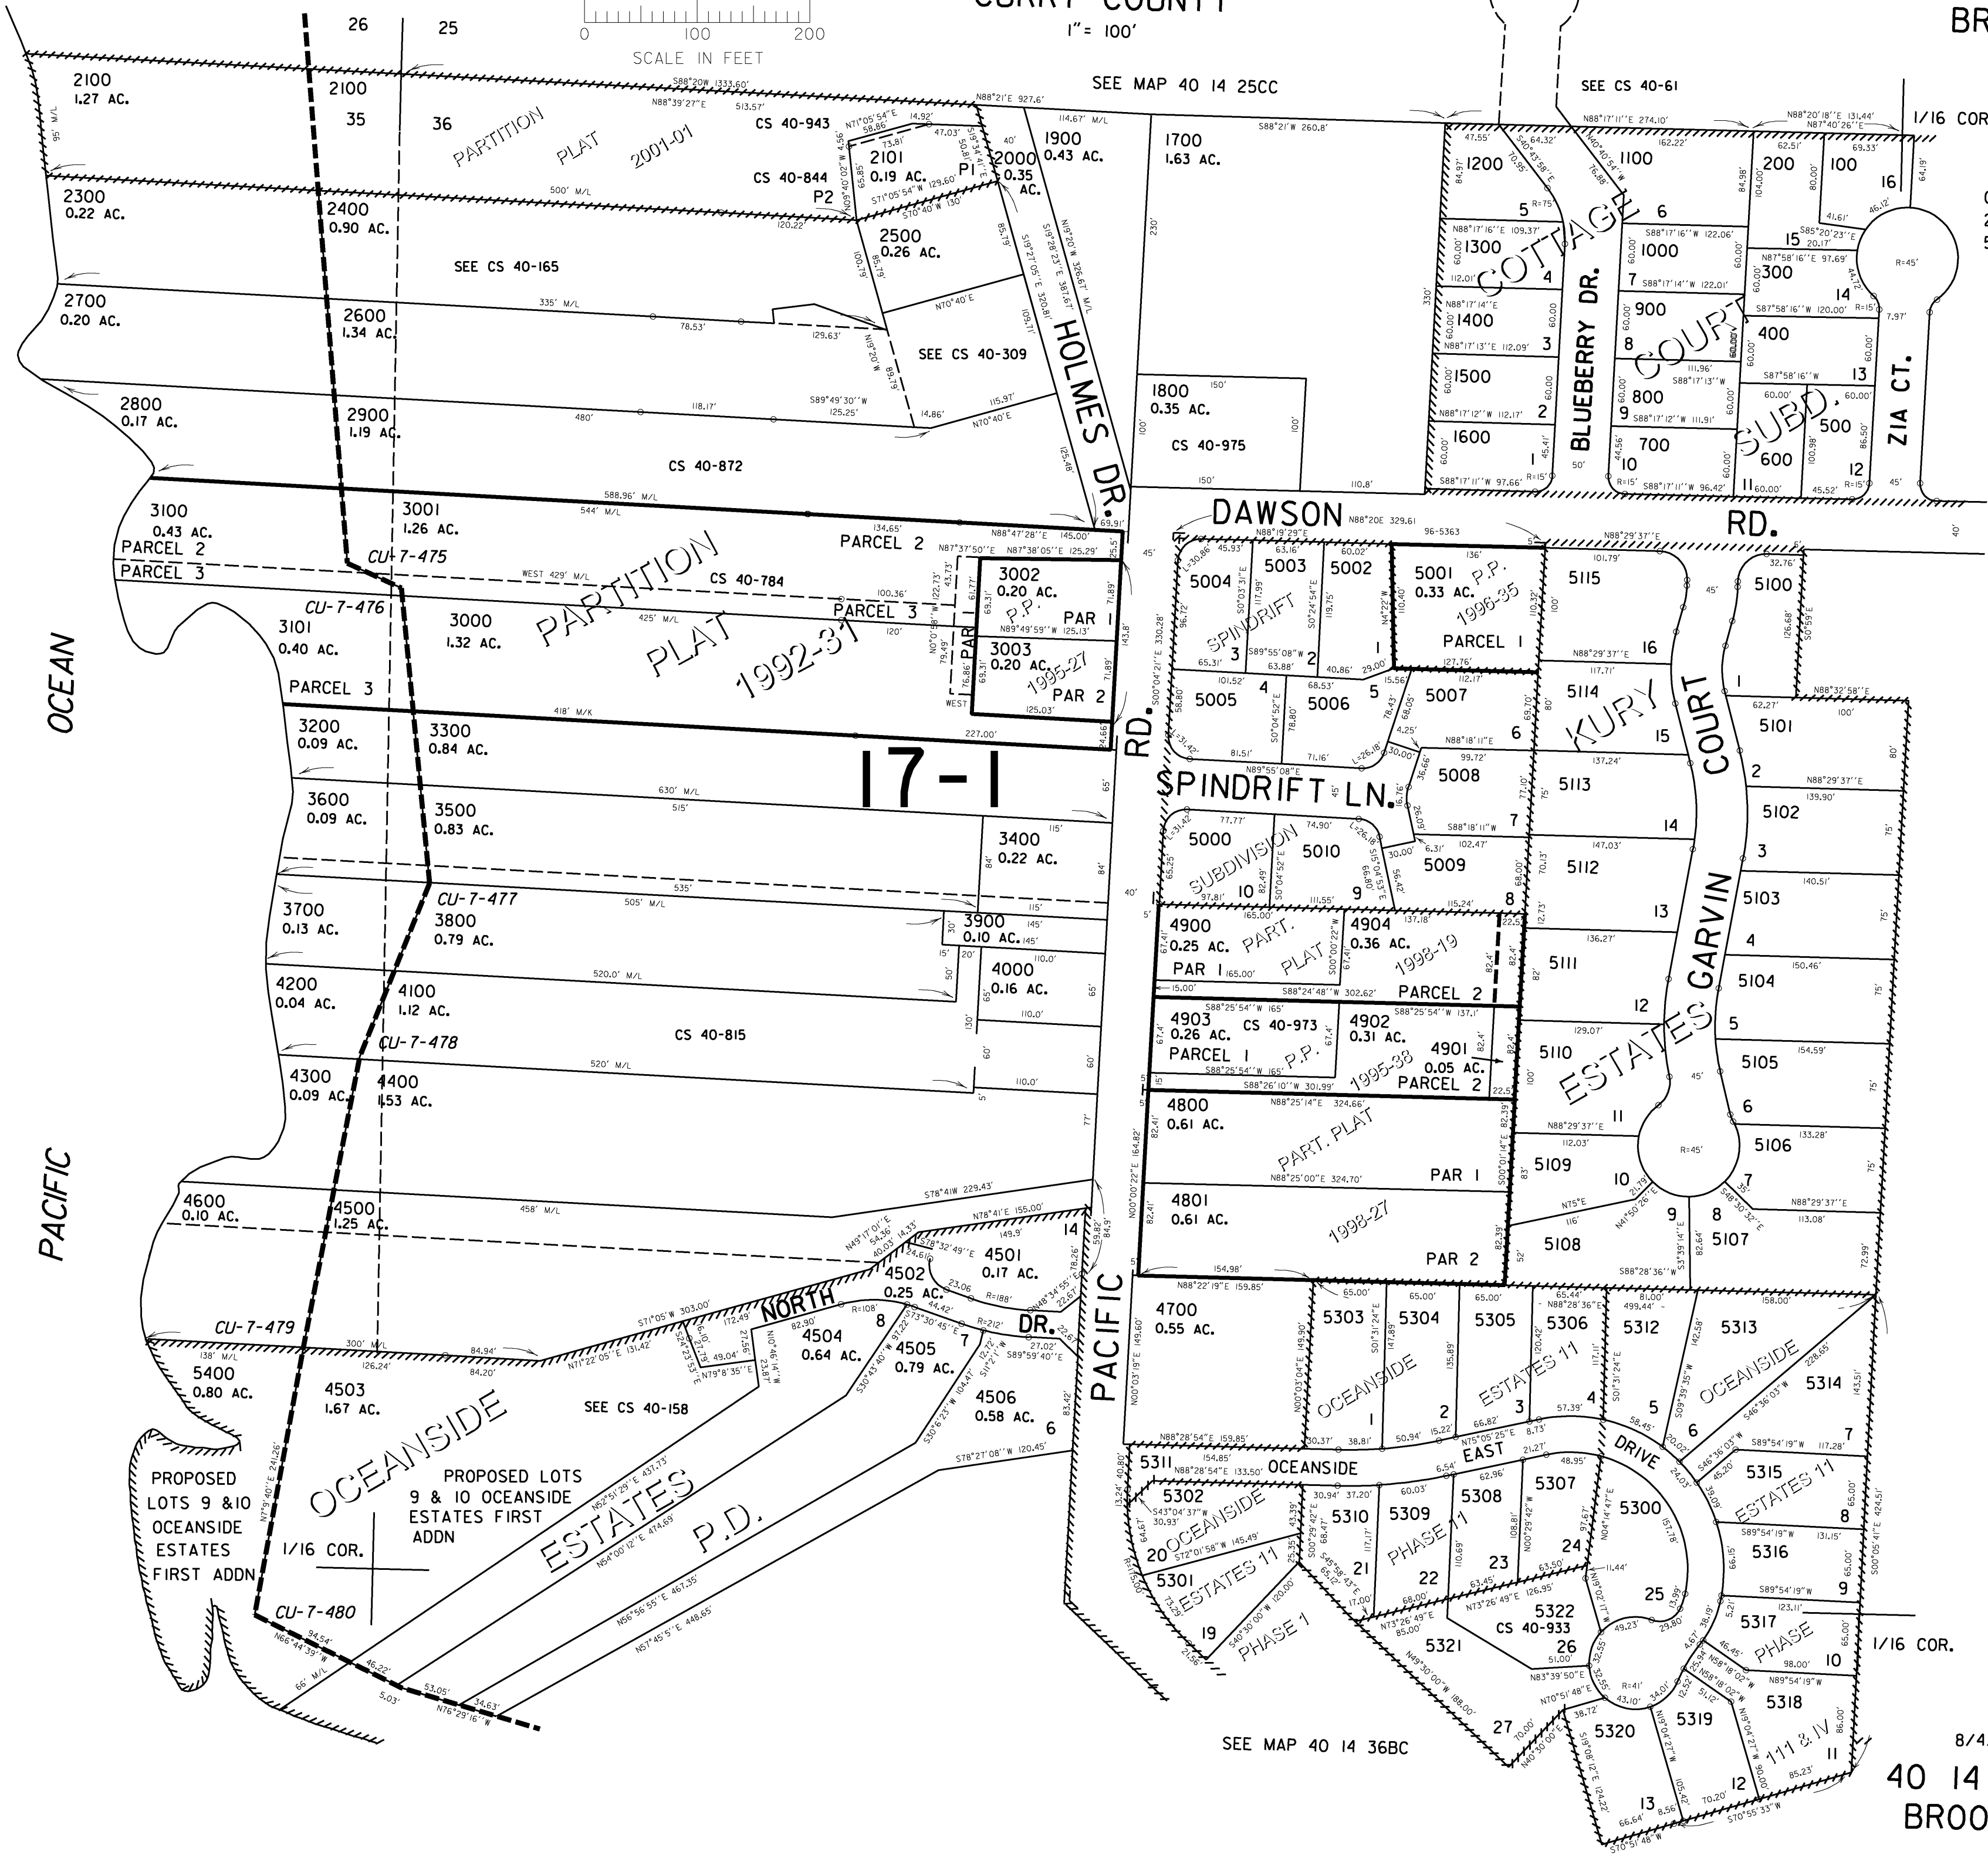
CURRY COUNTY
1" = 100'
0 100 200
SCALE IN FEET
26 25
BR

SEE MAP 40 14 25CC
SEE CS 40-61
1/16 COR

2100
1.27 AC.
2100
35
36
PARTITION PLAT 2001-01
CS 40-943
2101
0.19 AC.
P1
2000
0.35 AC.
1900
0.43 AC.
1700
1.63 AC.
1200
1100
200
100
16
CS 40-844
P2
2300
0.22 AC.
2400
0.90 AC.
2500
0.26 AC.
5
6
15
1300
1000
300
SEE CS 40-165
4
7
14
COTTAGE
2700
0.20 AC.
2600
1.34 AC.
SEE CS 40-309
1400
BLUEBERRY DR.
900
400
3
8
COURT
ZIA CT.
HOLMES DR.
1500
800
13
2
9
SUBD.
500
2800
0.17 AC.
2900
1.19 AC.
1800
0.35 AC.
CS 40-975
1600
700
1
10
600
12
11
CS 40-872
3100
0.43 AC.
PARCEL 2
PARCEL 3
3001
1.26 AC.
PARTITION PLAT 1992-31
PARCEL 2
CU-7-475
CS 40-784
DAWSON RD.
5004
5003
5002
5001
0.33 AC.
P.P. 1996-35
PARCEL 1
5115
5100
3002
0.20 AC.
P.P.
PAR 1
3003
0.20 AC.
1995-27
PAR 2
PARCEL 3
CU-7-476
3101
0.40 AC.
3000
1.32 AC.
PAR 1
SPINDRIFT
3
2
1
16
1
5005
4
5006
5
5007
5114
5101
PARCEL 3
3200
0.09 AC.
3300
0.84 AC.
6
KURY
15
COURT
2
17-1
SPINDRIFT LN.
5008
5113
5102
3600
0.09 AC.
3500
0.83 AC.
3400
0.22 AC.
7
14
3
5000
5010
SUBDIVISION
10
9
5009
8
5112
13
5103
OCEAN
CU-7-477
3700
0.13 AC.
3800
0.79 AC.
3900
0.10 AC.
4900
0.25 AC.
PART. PLAT 1998-19
PAR 1
4904
0.36 AC.
PARCEL 2
5111
4
GARVIN
4200
0.04 AC.
4100
1.12 AC.
4000
0.16 AC.
12
5104
4903
0.26 AC.
CS 40-973
PARCEL 1
4902
0.31 AC.
4901
0.05 AC.
P.P. 1995-38
PARCEL 2
5110
ESTATES
5
CU-7-478
CS 40-815
5105
4300
0.09 AC.
4400
1.53 AC.
4800
0.61 AC.
PART. PLAT
PAR 1
11
6
5109
10
5106
PACIFIC
4801
0.61 AC.
1998-27
PAR 2
5108
9
8
5107
7
4600
0.10 AC.
4500
1.25 AC.
14
4501
0.17 AC.
4502
0.25 AC.
NORTH DR.
8
4504
0.64 AC.
7
4505
0.79 AC.
CU-7-479
PACIFIC RD.
4700
0.55 AC.
5303
5304
5305
5306
5312
5313
5400
0.80 AC.
4503
1.67 AC.
SEE CS 40-158
4506
0.58 AC.
6
OCEANSIDE
1
2
ESTATES 11
3
4
5
6
OCEANSIDE
5314
OCEANSIDE
PROPOSED LOTS 9 & 10 OCEANSIDE ESTATES FIRST ADDN
PROPOSED LOTS 9 &10 OCEANSIDE ESTATES FIRST ADDN
ESTATES
P.D.
5311
OCEANSIDE EAST
DRIVE
7
5315
ESTATES 11
5302
OCEANSIDE
20
5310
5309
5308
5307
5300
8
1/16 COR.
5301
ESTATES 11
21
PHASE 11
22
23
24
25
5316
9
CU-7-480
19
PHASE 1
5321
5322
CS 40-933
26
5317
PHASE
10
1/16 COR.
27
5320
5319
5318
111 & IV
11
SEE MAP 40 14 36BC
13
12
8/4
40 14
BROO